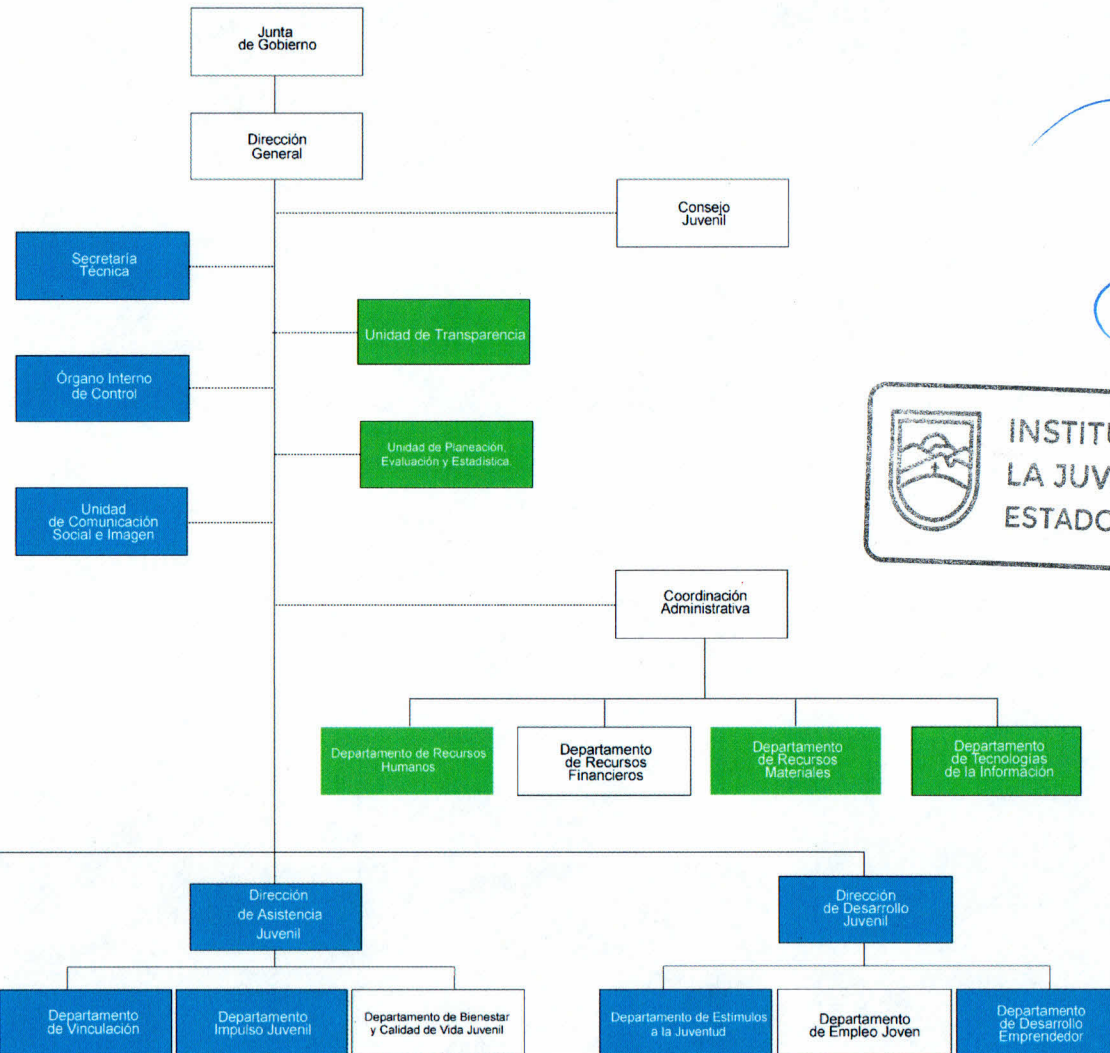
Junta de Gobierno

Dirección General

Consejo Juvenil

Secretaría Técnica

Unidad de Transparencia

Órgano Interno de Control

Unidad de Planeación, Evaluación y Estadística.

Unidad de Comunicación Social e Imagen

INSTIT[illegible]
LA JUV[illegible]
ESTADO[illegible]

Coordinación Administrativa

Departamento de Recursos Humanos

Departamento de Recursos Financieros

Departamento de Recursos Materiales

Departamento de Tecnologías de la Información

Dirección de Asistencia Juvenil

Dirección de Desarrollo Juvenil

Departamento de Vinculación

Departamento Impulso Juvenil

Departamento de Bienestar y Calidad de Vida Juvenil

Departamento de Estimulos a la Juventud

Departamento de Empleo Joven

Departamento de Desarrollo Emprendedor